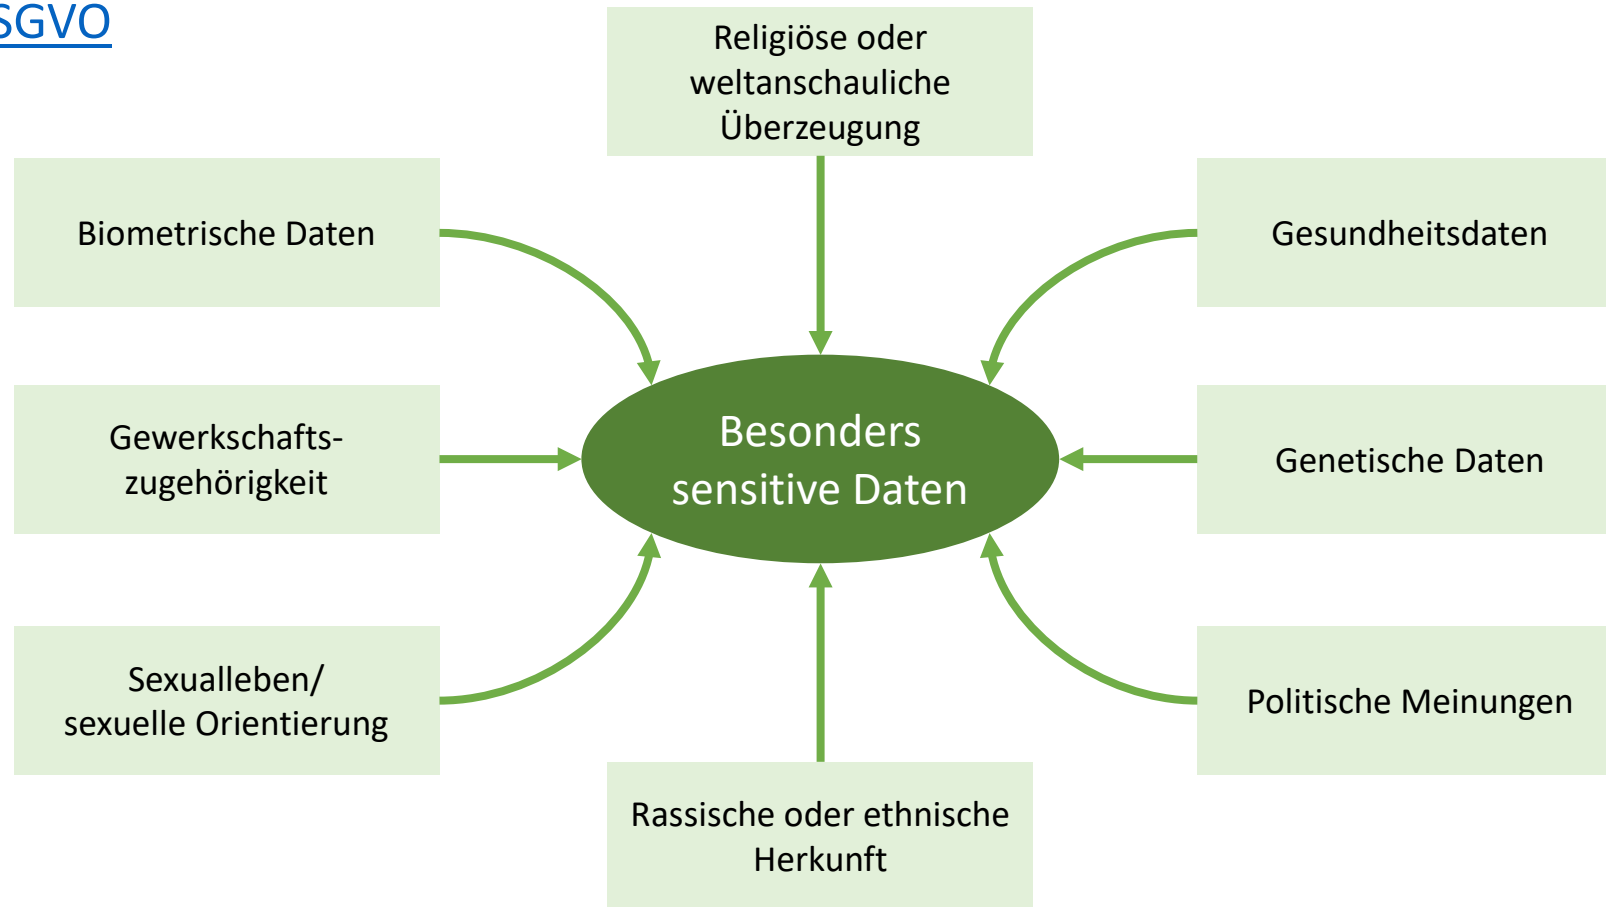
SGVO

Religiöse oder weltanschauliche Überzeugung

Biometrische Daten

Gesundheitsdaten

Gewerkschafts-zugehörigkeit

Besonders sensitive Daten

Genetische Daten

Sexualleben/ sexuelle Orientierung

Politische Meinungen

Rassische oder ethnische Herkunft